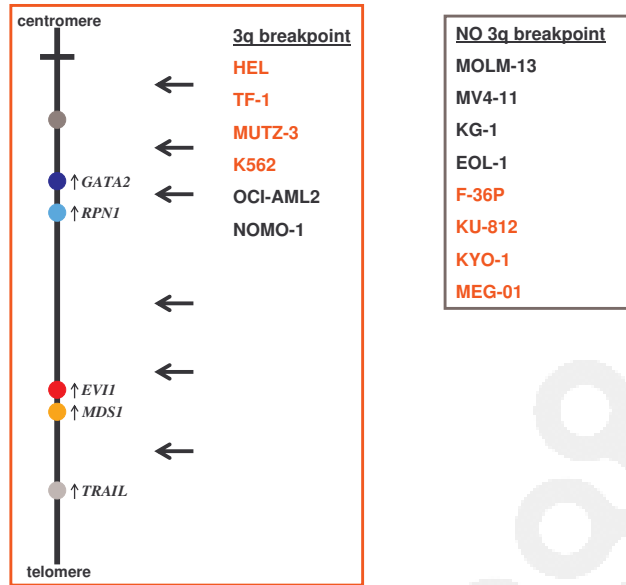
centromere

$\uparrow$ GATA2
$\uparrow$ RPN1
$\uparrow$ EVI1
$\uparrow$ MDS1
$\uparrow$ TRAIL

telomere

3q breakpoint
HEL
TF-1
MUTZ-3
K562
OCI-AML2
NOMO-1

NO 3q breakpoint
MOLM-13
MV4-11
KG-1
EOL-1
F-36P
KU-812
KYO-1
MEG-01